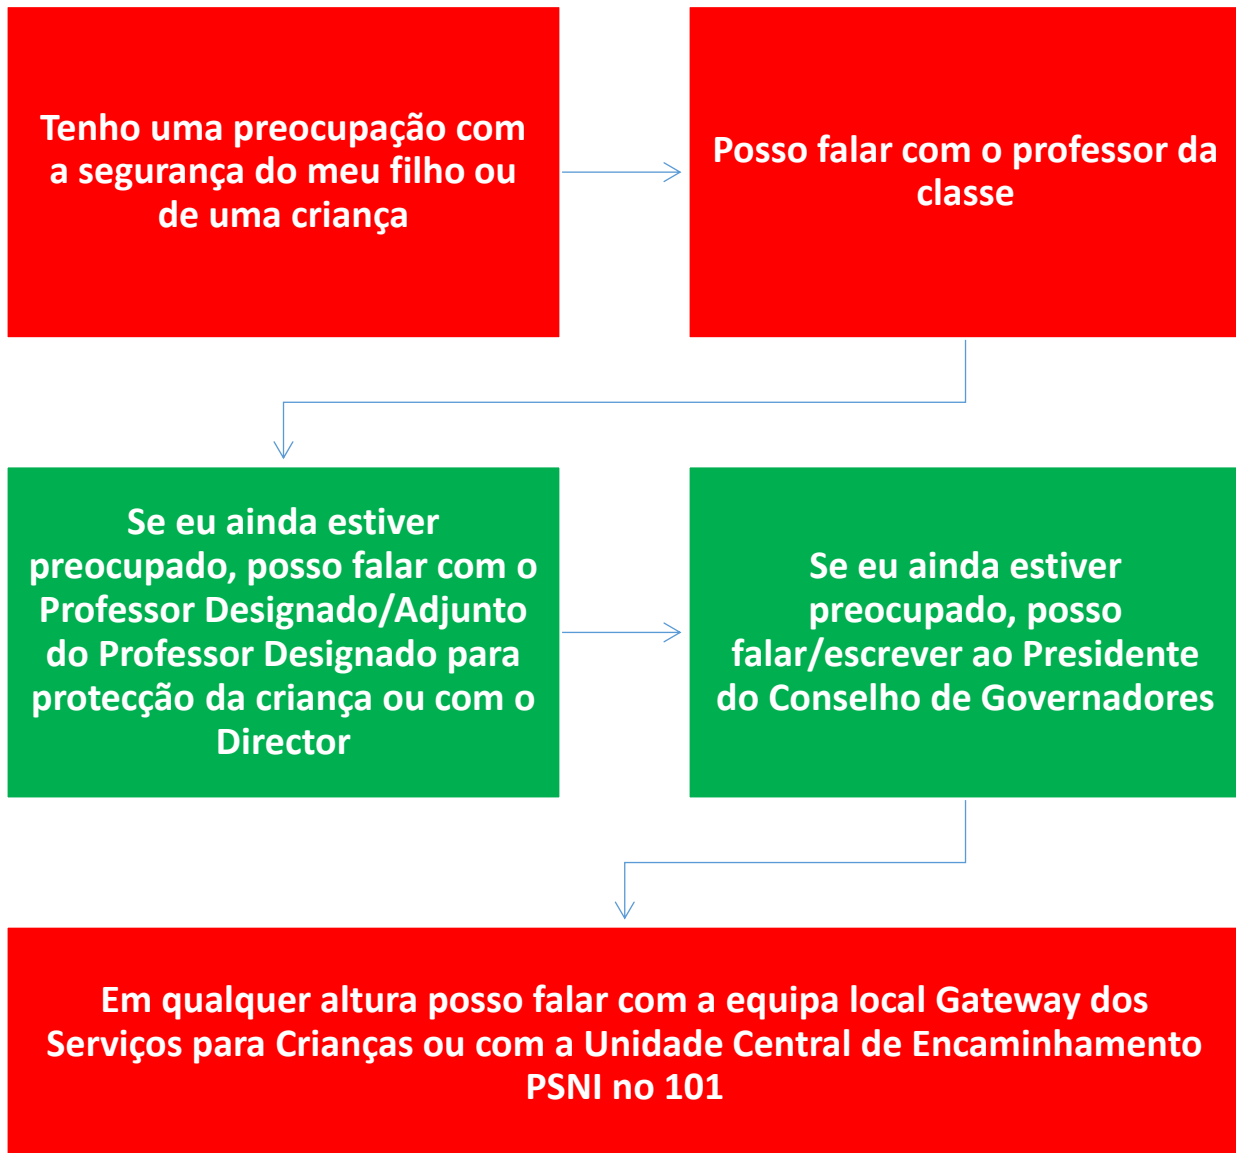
Tenho uma preocupação com a segurança do meu filho ou de uma criança

Posso falar com o professor da classe

Se eu ainda estiver preocupado, posso falar com o Professor Designado/Adjunto do Professor Designado para protecção da criança ou com o Director

Se eu ainda estiver preocupado, posso falar/escrever ao Presidente do Conselho de Governadores

Em qualquer altura posso falar com a equipa local Gateway dos Serviços para Crianças ou com a Unidade Central de Encaminhamento PSNI no 101